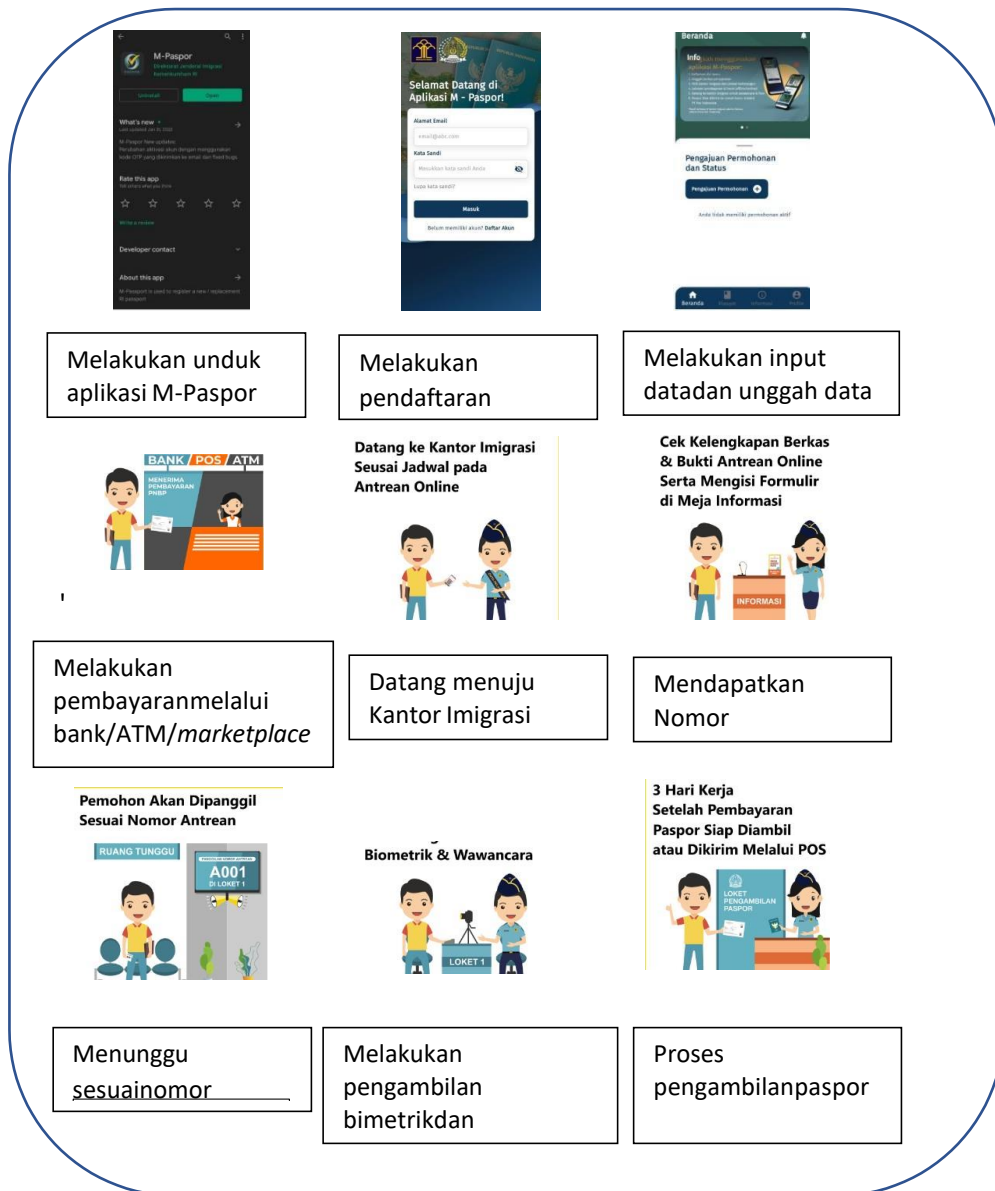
M-Paspor

Direktorat Jenderal Imigrasi Kementerian H

Uninstall

Open

What's new

Last updated Jan 31, 2022

M-Paspor New updates: Perubahan aplikasi akun dengan menggunakan kode OTP yang dikirimkan ke email dan fixed bugs

Rate this app

Tell others what you think

Write a review

Developer contact

About this app

M-Paspor is used to register a new / replacement M-paspor

Selamat Datang di Aplikasi M - Paspor!

Alamat Email

email@abc.com

Kata Sandi

Masukkan kata sandi Anda

Lupa kata sandi?

Masuk

Belum memiliki akun? Daftar Akun

Beranda

Info

Pengajuan Permohonan dan Status

Pengajuan Permohonan

Anda tidak memiliki permohonan aktif

Beranda

Melakukan unduk aplikasi M-Paspor

Melakukan pendaftaran

Melakukan input datadan unggah data

BANK / POS / ATM

MENERIMA PEMBAYARAN PNBP

Datang ke Kantor Imigrasi Sesuai Jadwal pada Antrean Online

Cek Kelengkapan Berkas & Bukti Antrean Online Serta Mengisi Formulir di Meja Informasi

INFORMASI

Melakukan pembayaranmelalui bank/ATM/*marketplace*

Datang menuju Kantor Imigrasi

Mendapatkan Nomor

Pemohon Akan Dipanggil Sesuai Nomor Antrean

RUANG TUNGGU

A001 DI LOKET 1

Biometrik & Wawancara

LOKET 1

3 Hari Kerja Setelah Pembayaran Paspor Siap Diambil atau Dikirim Melalui POS

LOKET PENGAMBILAN PASPOR

Menunggu sesuainomor

Melakukan pengambilan bimetrikdan

Proses pengambilanpaspor